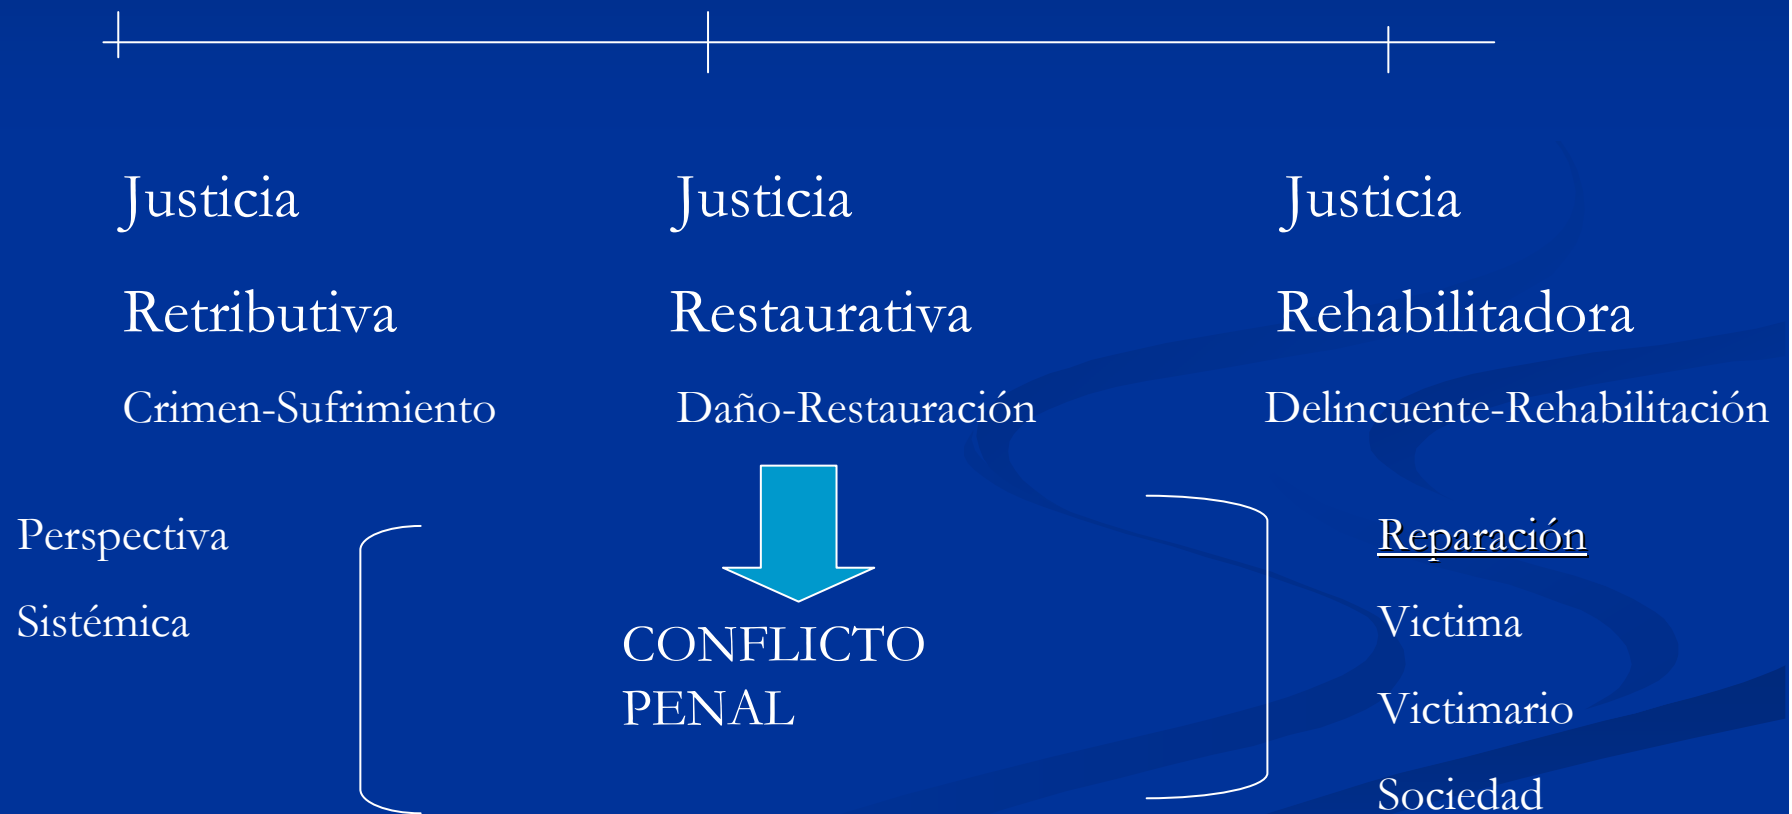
Justicia

Retributiva

Crimen-Sufrimiento

Justicia

Restaurativa

Daño-Restauración

Justicia

Rehabilitadora

Delincuente-Rehabilitación

Perspectiva

Sistémica

CONFLICTO PENAL

Reparación

Victima

Victimario

Sociedad